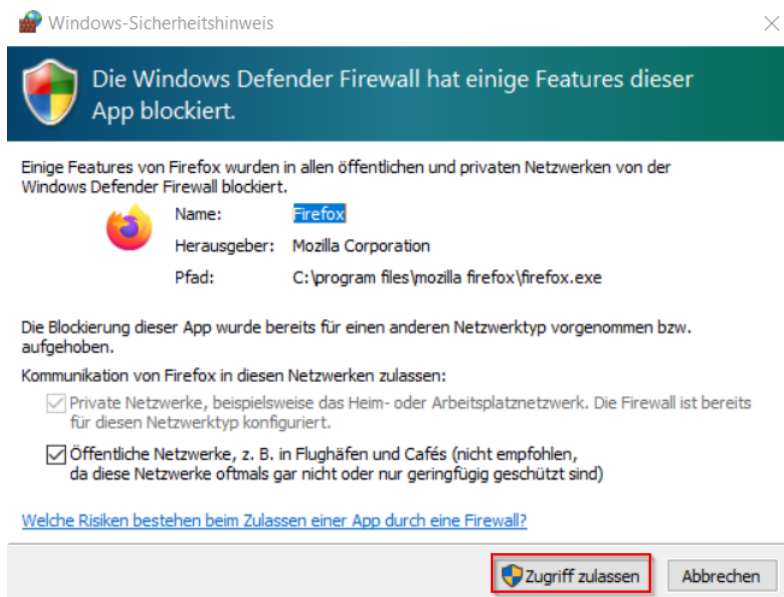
Windows-Sicherheitshinweis

Die Windows Defender Firewall hat einige Features dieser App blockiert.

Einige Features von Firefox wurden in allen öffentlichen und privaten Netzwerken von der Windows Defender Firewall blockiert.

Name: Firefox

Herausgeber: Mozilla Corporation

Pfad: C:\program files\mozilla firefox\firefox.exe

Die Blockierung dieser App wurde bereits für einen anderen Netzwerktyp vorgenommen bzw. aufgehoben.

Kommunikation von Firefox in diesen Netzwerken zulassen:

Private Netzwerke, beispielsweise das Heim- oder Arbeitsplatznetzwerk. Die Firewall ist bereits für diesen Netzwerktyp konfiguriert.

Öffentliche Netzwerke, z. B. in Flughäfen und Cafés (nicht empfohlen, da diese Netzwerke oftmals gar nicht oder nur geringfügig geschützt sind)

Welche Risiken bestehen beim Zulassen einer App durch eine Firewall?

Zugriff zulassen Abbrechen